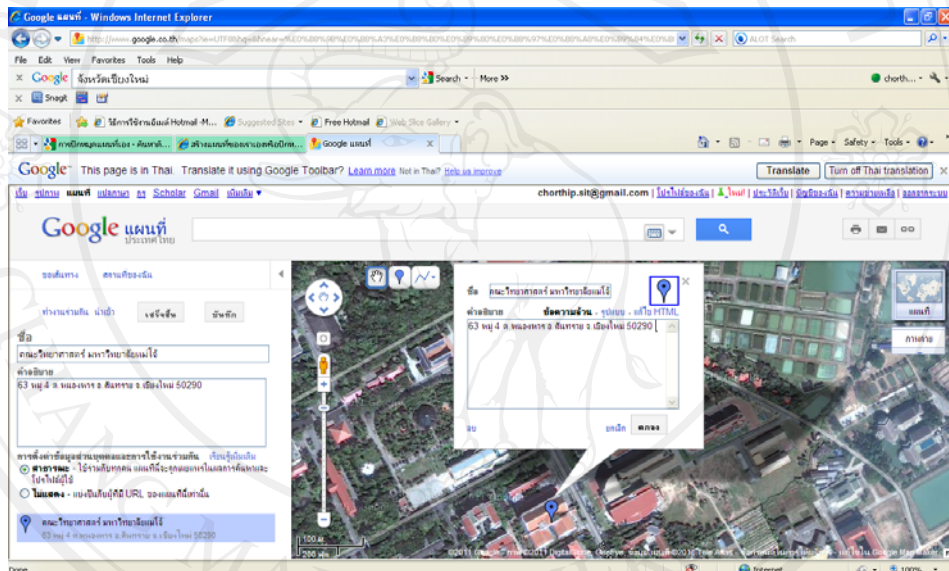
Google แผนที่ - Windows Internet Explorer

http://www.google.co.th/maps?ie=UTF8&hl=th&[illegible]

ALOT Search

File Edit View Favorites Tools Help

Google จังหวัดเชียงใหม่

Search More >>

chorth...

Snagit

Favorites

วิธีการใช้งานอีเมล์ Hotmail -M...

Suggested Sites

Free Hotmail

Web Slice Gallery

การปักหมุดแผนที่เอง - ค้นหาดั...

สร้างแผนที่ของเราเองคลิกปักห...

Google แผนที่

Page Safety Tools

Google This page is in Thai. Translate it using Google Toolbar? Learn more Not in Thai? Help us improve

Translate

Turn off Thai translation

เว็บ รูปภาพ แผนที่ ข่าวสาร แปลภาษา กรุ Scholar Gmail เพิ่มเติม ▾

chorthip.sit@gmail.com | โปรไฟล์ของฉัน | ใหม่! | ประวัติเว็บ | บัญชีของฉัน | ความช่วยเหลือ | ออกจากระบบ

Google แผนที่ ประเทศไทย

ขอเส้นทาง

สถานที่ของฉัน

ทำงานร่วมกัน นำเข้า

เสร็จสิ้น

บันทึก

ชื่อ

คณะวิทยาศาสตร์ มหาวิทยาลัยแม่โจ้

คำอธิบาย

63 หมู่ 4 ต.หนองหาร อ.สันทราย จ.เชียงใหม่ 50290

การตั้งค่าข้อมูลส่วนบุคคลและการใช้งานร่วมกัน เรียนรู้เพิ่มเติม

สาธารณะ - ใช้ร่วมกันทุกคน แผนที่ดีจะถูกแสดงในผลการค้นหาและโปรไฟล์ผู้ใช้

ไม่แสดง - แบ่งปันกับผู้ที่มี URL ของแผนที่นี้เท่านั้น

คณะวิทยาศาสตร์ มหาวิทยาลัยแม่โจ้

63 หมู่ 4 ต.หนองหาร อ.สันทราย จ.เชียงใหม่ 50290

ชื่อ

คณะวิทยาศาสตร์ มหาวิทยาลัยแม่โจ้

คำอธิบาย

ข้อความล้วน - รูปแบบ - แก้ไข HTML

63 หมู่ 4 ต.หนองหาร อ.สันทราย จ.เชียงใหม่ 50290

ลบ

ยกเลิก

ตกลง

แผนที่

ภาพถ่าย

100 ม

200 ฟุต

©2011 Google - ภาพ ©2011 DigitalGlobe, GeoEye, ข้อมูลแผนที่ ©2011 Tele Atlas - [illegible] Google Map Maker

Done

Internet

100%